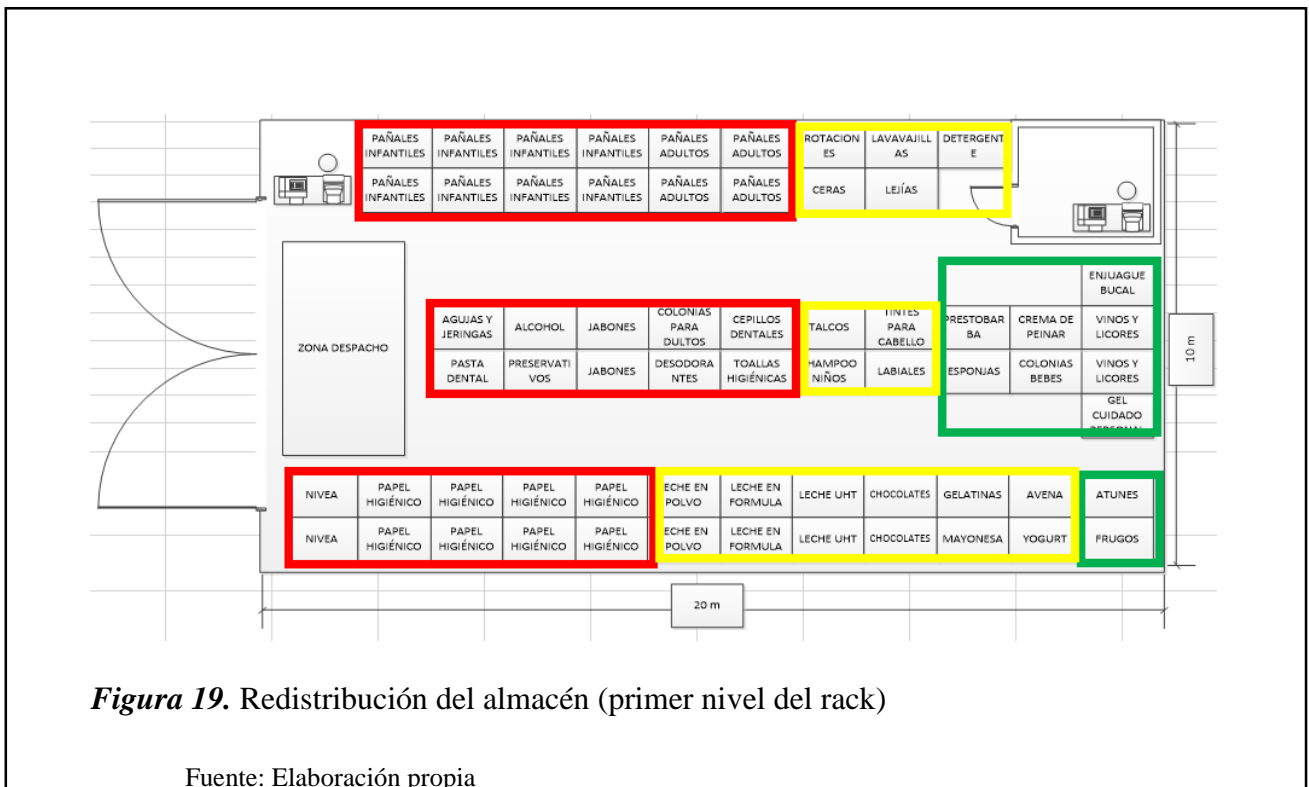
| PAÑALES INFANTILES | PAÑALES INFANTILES | PAÑALES INFANTILES | PAÑALES INFANTILES | PAÑALES ADULTOS | PAÑALES ADULTOS | ROTACIONES | LAVAVAJILLAS | DETERGENTE |
|---|---|---|---|---|---|---|---|---|
| PAÑALES INFANTILES | PAÑALES INFANTILES | PAÑALES INFANTILES | PAÑALES INFANTILES | PAÑALES ADULTOS | PAÑALES ADULTOS | CERAS | LEJÍAS | |

ZONA DESPACHO

| AGUJAS Y JERINGAS | ALCOHOL | JABONES | COLONIAS PARA DULTOS | CEPILLOS DENTALES | TALCOS | TINTES PARA CABELLO | PRESTOBARBA | CREMA DE PEINAR | VINOS Y LICORES |
|---|---|---|---|---|---|---|---|---|---|
| PASTA DENTAL | PRESERVATIVOS | JABONES | DESODORANTES | TOALLAS HIGIÉNICAS | HAMPOO NIÑOS | LABIALES | ESPONJAS | COLONIAS BEBES | VINOS Y LICORES |

ENJUAGUE BUCAL

GEL CUIDADO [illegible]

10 m

| NIVEA | PAPEL HIGIÉNICO | PAPEL HIGIÉNICO | PAPEL HIGIÉNICO | PAPEL HIGIÉNICO | ECHE EN POLVO | LECHE EN FORMULA | LECHE UHT | CHOCOLATES | GELATINAS | AVENA | ATUNES |
|---|---|---|---|---|---|---|---|---|---|---|---|
| NIVEA | PAPEL HIGIÉNICO | PAPEL HIGIÉNICO | PAPEL HIGIÉNICO | PAPEL HIGIÉNICO | ECHE EN POLVO | LECHE EN FORMULA | LECHE UHT | CHOCOLATES | MAYONESA | YOGURT | FRUGOS |

20 m

*Figura 19.* Redistribución del almacén (primer nivel del rack)

Fuente: Elaboración propia